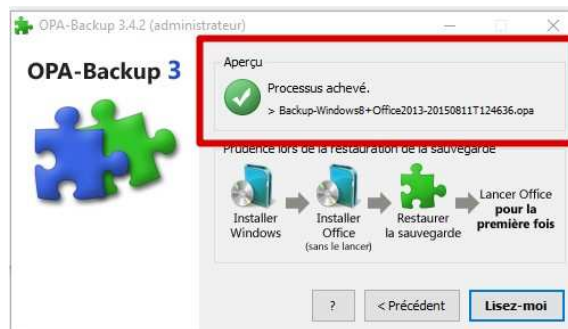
OPA-Backup 3.4.2 (administrateur)

OPA-Backup 3

Aperçu

Processus achevé.

> Backup-Windows8+Office2013-20150811T124636.opa

Prudence lors de la restauration de la sauvegarde

Installer Windows

Installer Office (sans le lancer)

Restaurer la sauvegarde

Lancer Office **pour la première fois**

?

< Précédent

Lisez-moi